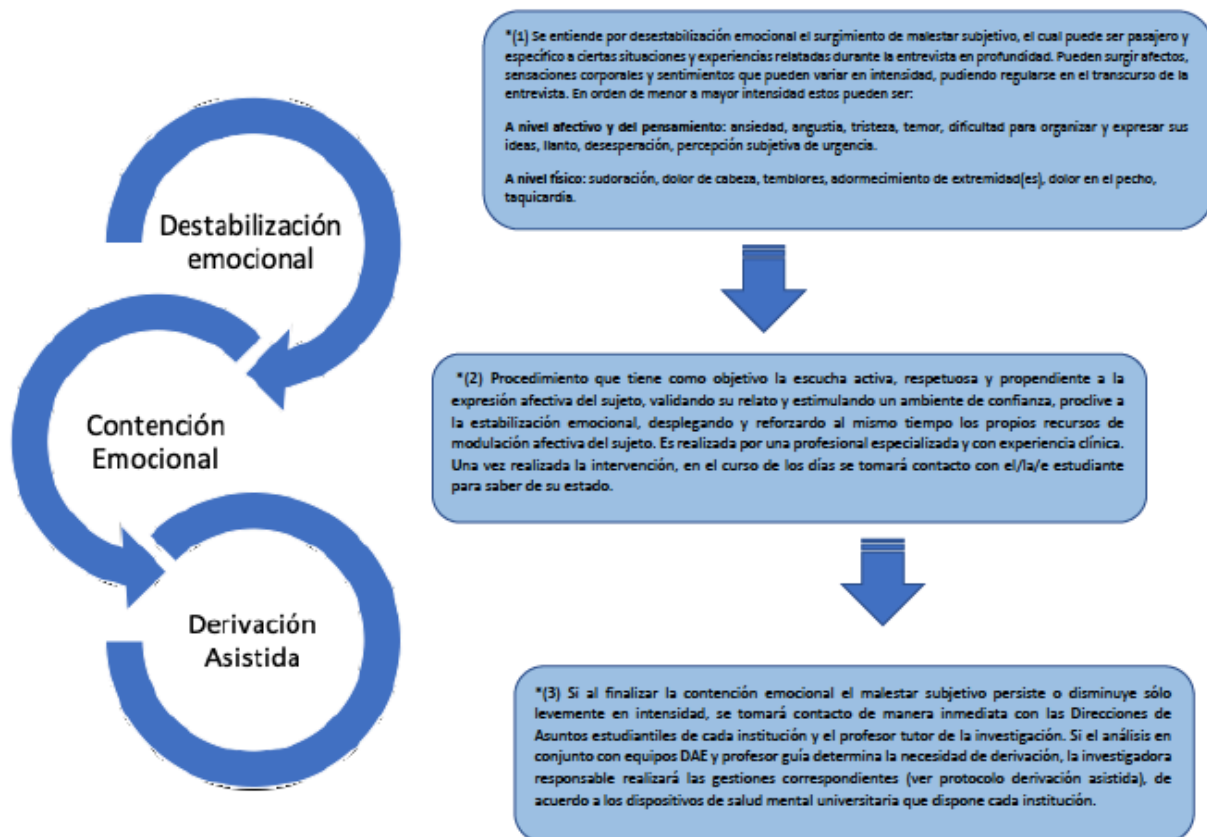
Destabilización emocional

Contención Emocional

Derivación Asistida

*(1) Se entiende por desestabilización emocional el surgimiento de malestar subjetivo, el cual puede ser pasajero y específico a ciertas situaciones y experiencias relatadas durante la entrevista en profundidad. Pueden surgir afectos, sensaciones corporales y sentimientos que pueden variar en intensidad, pudiendo regularse en el transcurso de la entrevista. En orden de menor a mayor intensidad estos pueden ser:

A nivel afectivo y del pensamiento: ansiedad, angustia, tristeza, temor, dificultad para organizar y expresar sus ideas, llanto, desesperación, percepción subjetiva de urgencia.

A nivel físico: sudoración, dolor de cabeza, temblores, adormecimiento de extremidad(es), dolor en el pecho, taquicardia.

*(2) Procedimiento que tiene como objetivo la escucha activa, respetuosa y propendiente a la expresión afectiva del sujeto, validando su relato y estimulando un ambiente de confianza, proclive a la estabilización emocional, desplegando y reforzando al mismo tiempo los propios recursos de modulación afectiva del sujeto. Es realizada por una profesional especializada y con experiencia clínica. Una vez realizada la intervención, en el curso de los días se tomará contacto con el/la/e estudiante para saber de su estado.

*(3) Si al finalizar la contención emocional el malestar subjetivo persiste o disminuye sólo levemente en intensidad, se tomará contacto de manera inmediata con las Direcciones de Asuntos estudiantiles de cada institución y el profesor tutor de la investigación. Si el análisis en conjunto con equipos DAE y profesor guía determina la necesidad de derivación, la investigadora responsable realizará las gestiones correspondientes (ver protocolo derivación asistida), de acuerdo a los dispositivos de salud mental universitaria que dispone cada institución.